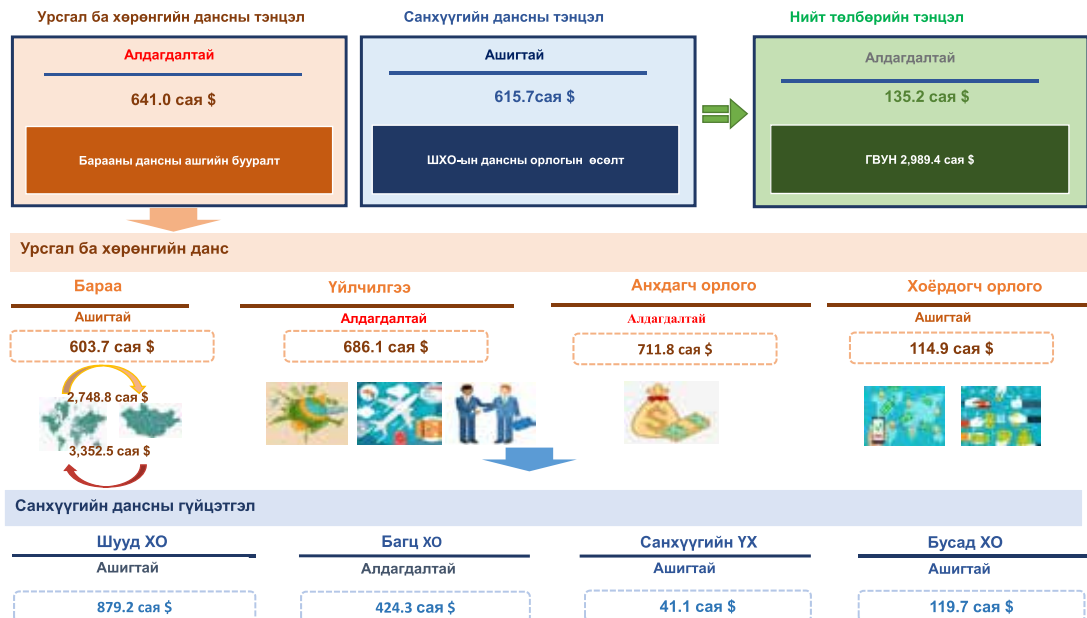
Урсгал ба хөрөнгийн дансны тэнцэл

Алдагдалтай

641.0 сая $

Барааны дансны ашгийн бууралт

Санхүүгийн дансны тэнцэл

Ашигтай

615.7сая $

ШХО-ын дансны орлогын өсөлт

Нийт төлбөрийн тэнцэл

Алдагдалтай

135.2 сая $

ГВУН 2,989.4 сая $

Урсгал ба хөрөнгийн данс

Бараа

Ашигтай

603.7 сая $

2,748.8 сая $

3,352.5 сая $

Үйлчилгээ

Алдагдалтай

686.1 сая $

Анхдагч орлого

Алдагдалтай

711.8 сая $

Хоёрдогч орлого

Ашигтай

114.9 сая $

Санхүүгийн дансны гүйцэтгэл

Шууд ХО

Ашигтай

879.2 сая $

Багц ХО

Алдагдалтай

424.3 сая $

Санхүүгийн ҮХ

Ашигтай

41.1 сая $

Бусад ХО

Ашигтай

119.7 сая $